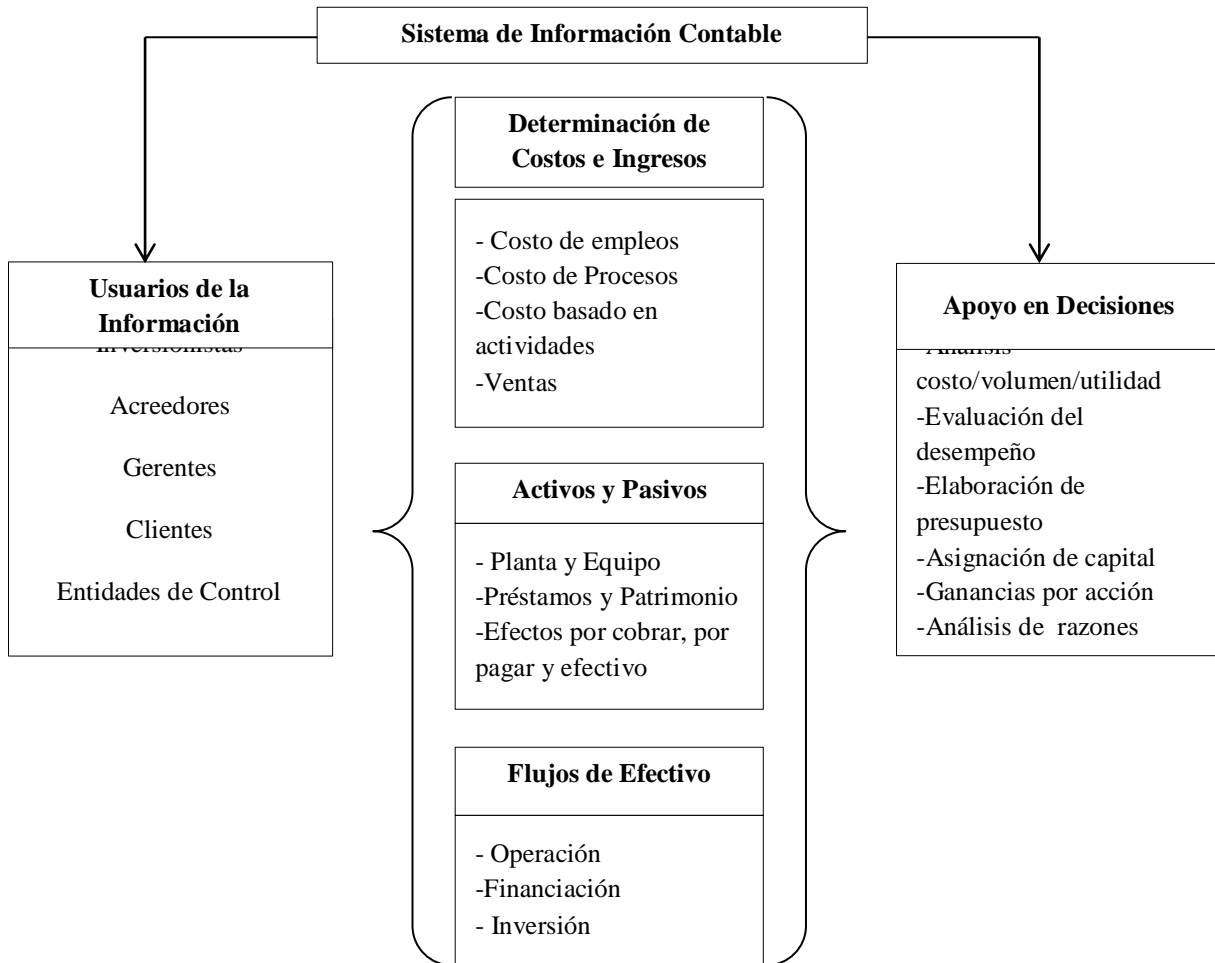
Sistema de Información Contable

Usuarios de la Información

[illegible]

Acreedores

Gerentes

Clientes

Entidades de Control

Determinación de Costos e Ingresos

- Costo de empleos
-Costo de Procesos
-Costo basado en actividades
-Ventas

Activos y Pasivos

- Planta y Equipo
-Préstamos y Patrimonio
-Efectos por cobrar, por pagar y efectivo

Flujos de Efectivo

- Operación
-Financiación
- Inversión

Apoyo en Decisiones

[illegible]
costo/volumen/utilidad
-Evaluación del desempeño
-Elaboración de presupuesto
-Asignación de capital
-Ganancias por acción
-Análisis de razones